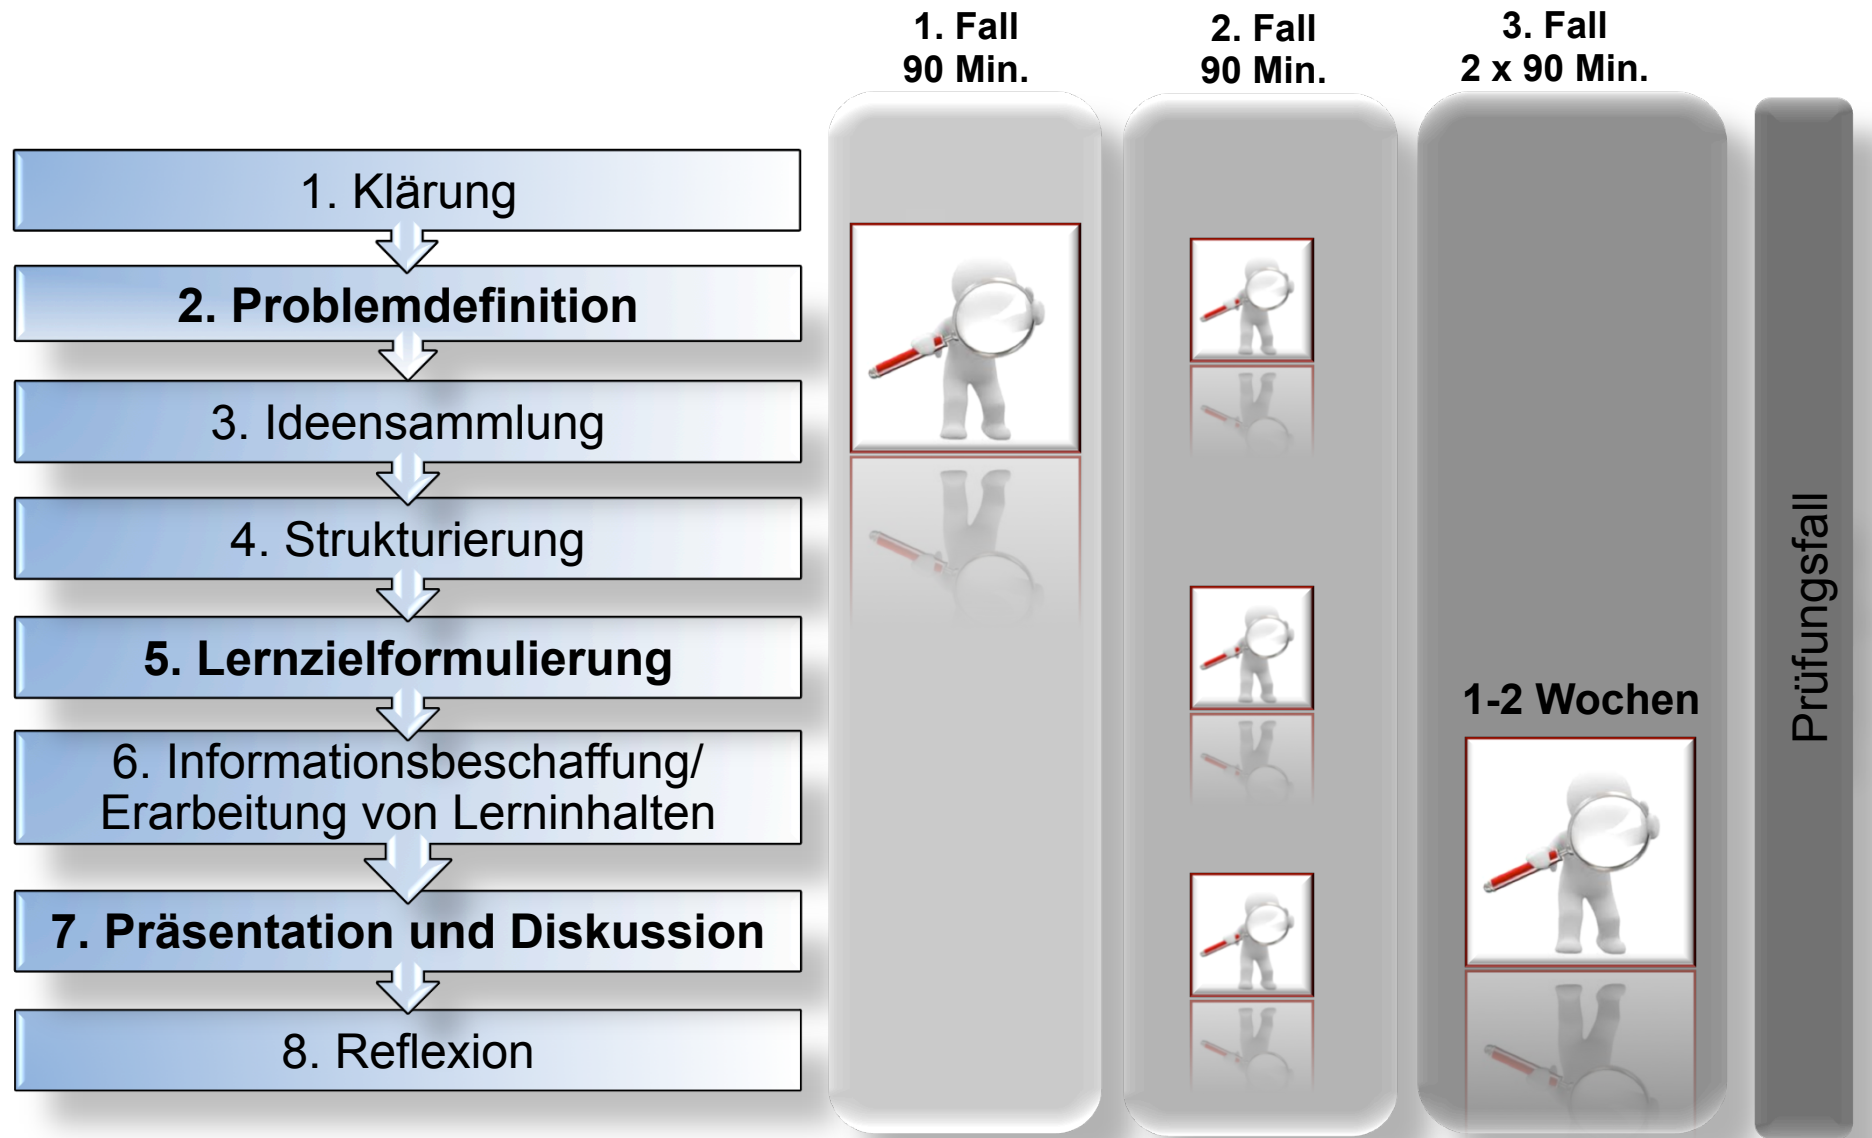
1. Klärung

2. Problemdefinition

3. Ideensammlung

4. Strukturierung

5. Lernzielformulierung

6. Informationsbeschaffung/ Erarbeitung von Lerninhalten

7. Präsentation und Diskussion

8. Reflexion

1. Fall
90 Min.

2. Fall
90 Min.

3. Fall
2 x 90 Min.

1-2 Wochen

Prüfungsfall